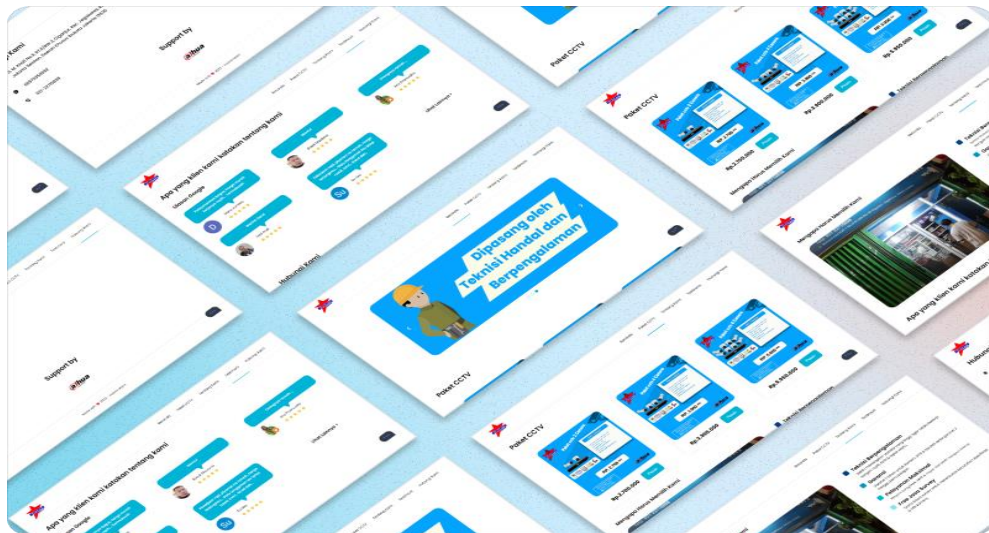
Support by

Apa yang klien kami katakan tentang kami

Ulasan Google

Hubungi Kami

Paket CCTV

Rp 2.700.000

Rp 3.900.000

Rp 5.900.000

Mengapa Harus Memilih Kami

Dipasang oleh Teknisi Handal dan Berpengalaman

Paket CCTV

Rp 2.700.000

Rp 3.900.000

Rp 5.900.000

Mengapa Harus Memilih Kami

Apa yang klien kami katakan tentang kami

Support by

Apa yang klien kami katakan tentang kami

Ulasan Google

Teknisi Berpengalaman

Garansi

Pembayaran Mudah

Free site survey

Hubungi